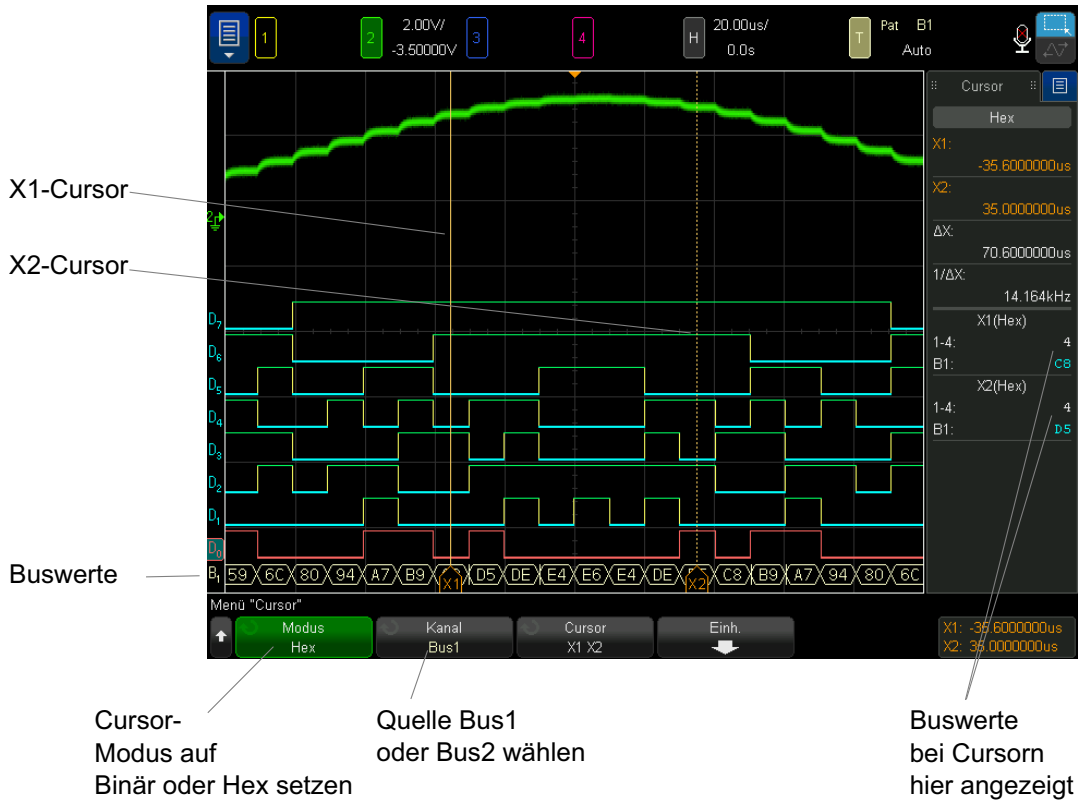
1 2 2.00V/ -3.50000V 3 4 H 20.00us/ 0.0s T Pat B1 Auto

Cursor

Hex

X1:
-35.6000000us

X2:
35.0000000us

ΔX:
70.6000000us

1/ΔX:
14.164kHz

X1(Hex)

1-4: 4

B1: C8

X2(Hex)

1-4: 4

B1: D5

X1-Cursor

X2-Cursor

$D_7$ $D_6$ $D_5$ $D_4$ $D_3$ $D_2$ $D_1$ $D_0$

Buswerte

$B_1$ 59 6C 80 94 A7 B9 X1 D5 DE E4 E6 E4 DE X2 C8 B9 A7 94 80 6C

Menü "Cursor"

Modus Hex

Kanal Bus1

Cursor X1 X2

Einh.

X1: -35.6000000us
X2: 35.0000000us

Cursor-Modus auf Binär oder Hex setzen

Quelle Bus1 oder Bus2 wählen

Buswerte bei Cursorn hier angezeigt